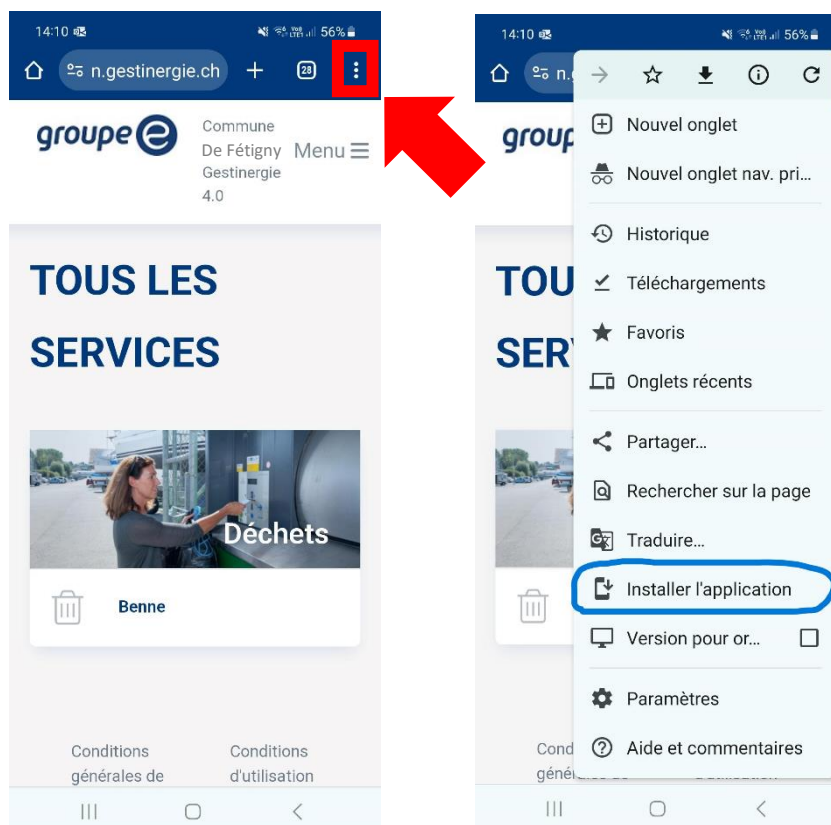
14:10 56%

n.gestinergie.ch 28

groupe e

Commune De Fétigny Gestinergie 4.0

Menu

TOUS LES SERVICES

Déchets

Benne

Conditions générales de

Conditions d'utilisation

14:10 56%

n.

groupe

TOUS

SERV

Nouvel onglet

Nouvel onglet nav. pri...

Historique

Téléchargements

Favoris

Onglets récents

Partager...

Rechercher sur la page

Traduire...

Installer l'application

Version pour or...

Paramètres

Aide et commentaires

Cond

générales de